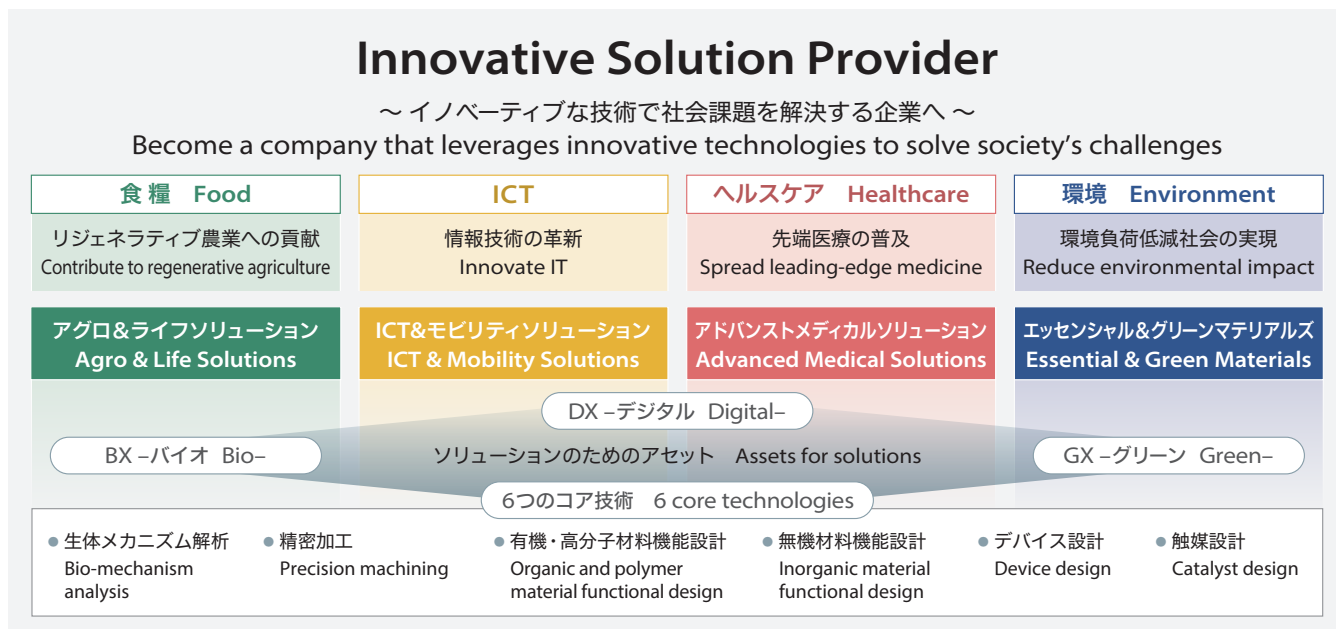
Innovative Solution Provider

〜 イノベーティブな技術で社会課題を解決する企業へ 〜
Become a company that leverages innovative technologies to solve society's challenges

食糧 Food
リジェネラティブ農業への貢献
Contribute to regenerative agriculture

ICT
情報技術の革新
Innovate IT

ヘルスケア Healthcare
先端医療の普及
Spread leading-edge medicine

環境 Environment
環境負荷低減社会の実現
Reduce environmental impact

アグロ＆ライフソリューション
Agro & Life Solutions

ICT&モビリティソリューション
ICT & Mobility Solutions

アドバンストメディカルソリューション
Advanced Medical Solutions

エッセンシャル＆グリーンマテリアルズ
Essential & Green Materials

DX –デジタル Digital–

BX –バイオ Bio–

ソリューションのためのアセット Assets for solutions

GX –グリーン Green–

6つのコア技術 6 core technologies

● 生体メカニズム解析
Bio-mechanism analysis

● 精密加工
Precision machining

● 有機・高分子材料機能設計
Organic and polymer material functional design

● 無機材料機能設計
Inorganic material functional design

● デバイス設計
Device design

● 触媒設計
Catalyst design